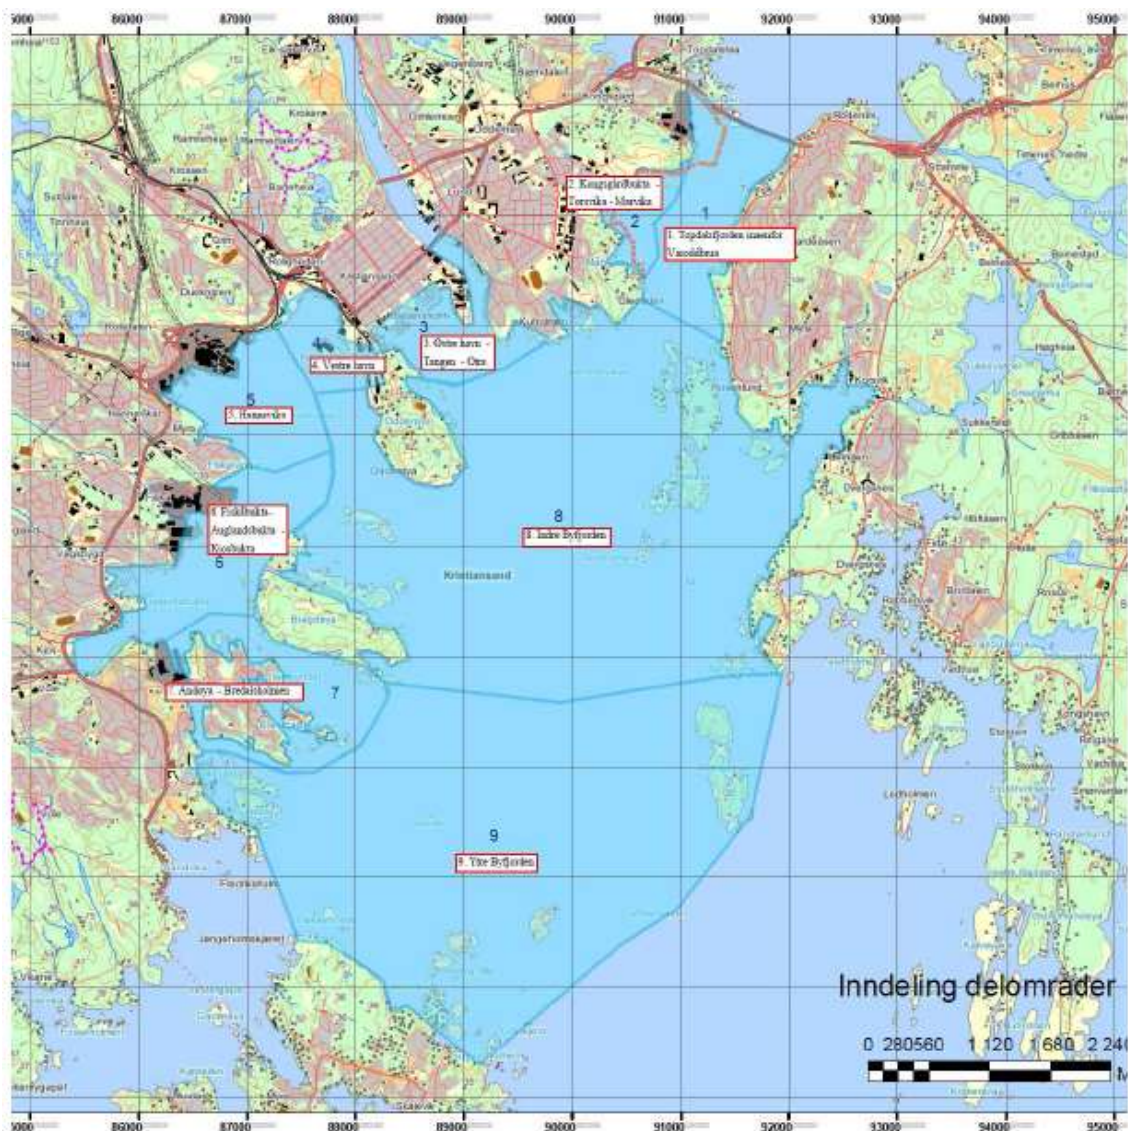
5000 86000 87000 88000 89000 90000 91000 92000 93000 94000 95000

1

2

2. Kongsgårdbukta - Torsvika - Marvika

1. Topdalsfjorden innenfor Varoddbrua

3

3. Østre havn - Tangen - Otra

4. Vestre havn

5

5. Hannevika

8

6. Fiskåbukta - Auglandsbukta - Kolsbukta

8. Indre Byfjorden

6

Kristiansand

7. Andøya - Bredalsholmen

7

9

9. Ytre Byfjorden

Inndeling delområder

0 280560 1 120 1 680 2 240

M

5000 86000 87000 88000 89000 90000 91000 92000 93000 94000 95000